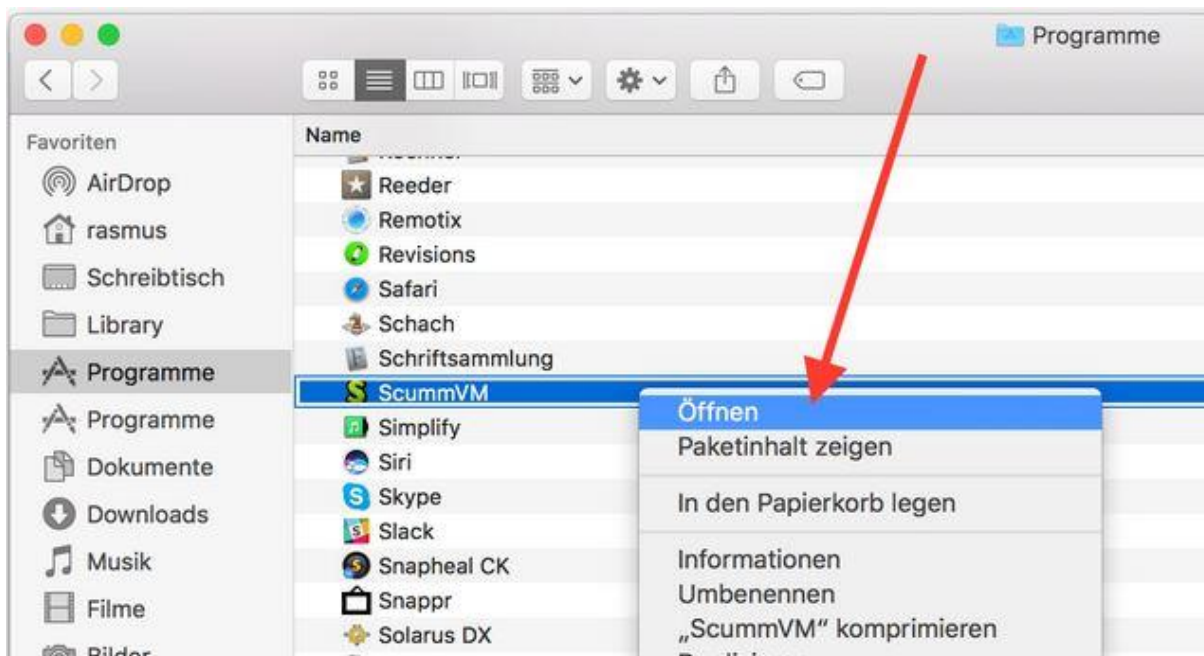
Programme

Favoriten
AirDrop
rasmus
Schreibtisch
Library
Programme
Programme
Dokumente
Downloads
Musik
Filme
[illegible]

Name
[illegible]
Reeder
Remotix
Revisions
Safari
Schach
Schriftsammlung
ScummVM
Simplify
Siri
Skype
Slack
Snapheal CK
Snappr
Solarus DX

Öffnen
Paketinhalt zeigen
In den Papierkorb legen
Informationen
Umbenennen
„ScummVM“ komprimieren
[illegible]